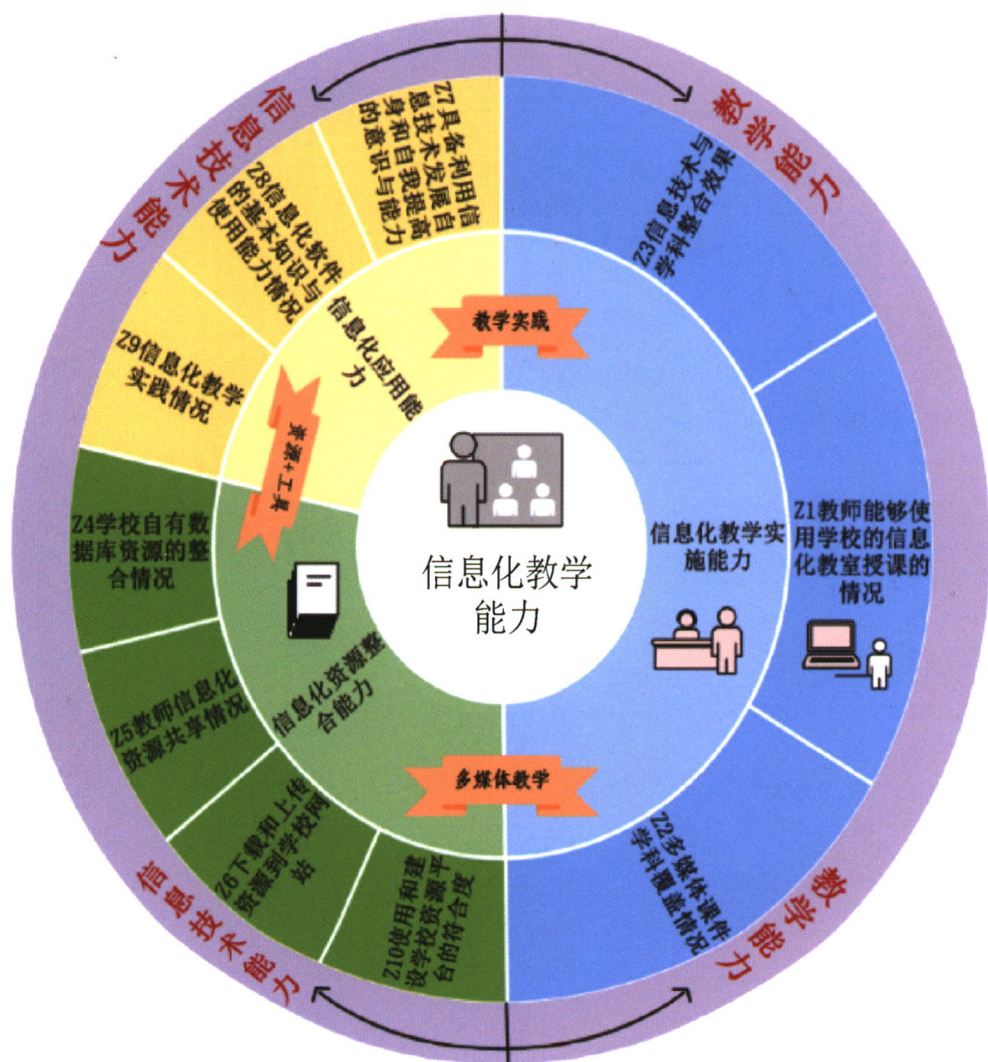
信息技术能力

教学能力

Z7具备利用信息技术发展自身和自我提高的意识与能力

Z8信息化软件的基本知识与使用能力情况

Z9信息化教学实践情况

Z3信息技术与学科整合效果

教学实践

信息化应用能力

资源+工具

信息化教学能力

信息化教学实施能力

Z1教师能够使用学校的信息化教室授课的情况

Z4学校自有数据库资源的整合情况

Z5教师信息化资源共享情况

信息化资源整合能力

多媒体教学

Z6下载和上传资源到学校网站

Z10使用和和建设学校资源平台的情况

Z2多媒体课件学科覆盖情况

信息技术能力

教学能力